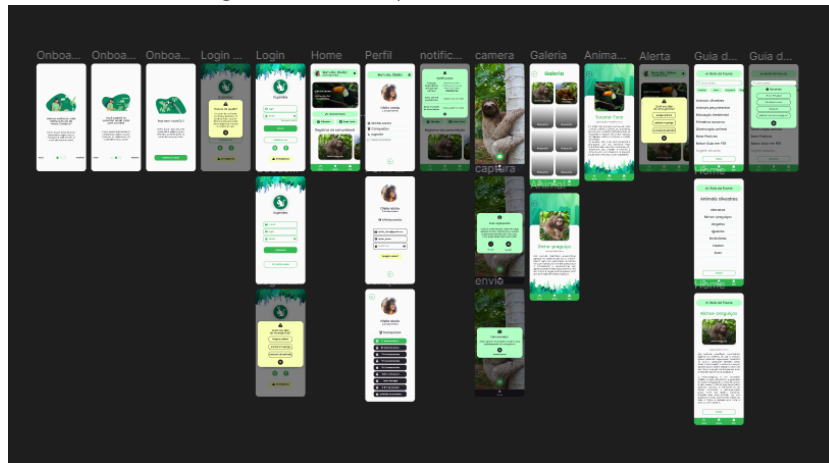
Onboa... Onboa... Onboa... Login ... Login Home Perfil notific... camera Galeria Anima... Alerta Guia d... Guia d...

Galeria

captura

envio

Tucano-Toco

Bicho-preguiça

Home

Animais silvestres

Bicho-preguiça